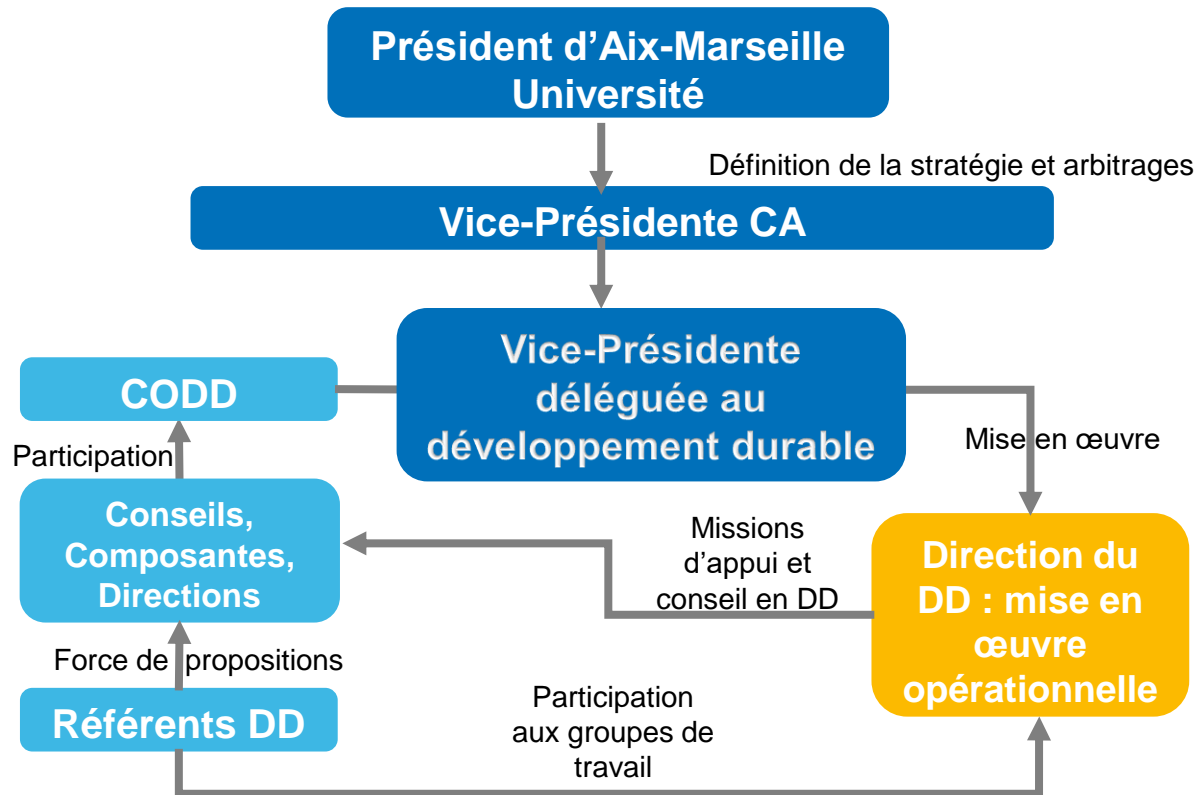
Président d’Aix-Marseille Université

Définition de la stratégie et arbitrages

Vice-Présidente CA

CODD

Vice-Présidente déléguée au développement durable

Participation

Mise en œuvre

Conseils, Composantes, Directions

Missions d’appui et conseil en DD

Direction du DD : mise en œuvre opérationnelle

Force de propositions

Référents DD

Participation aux groupes de travail